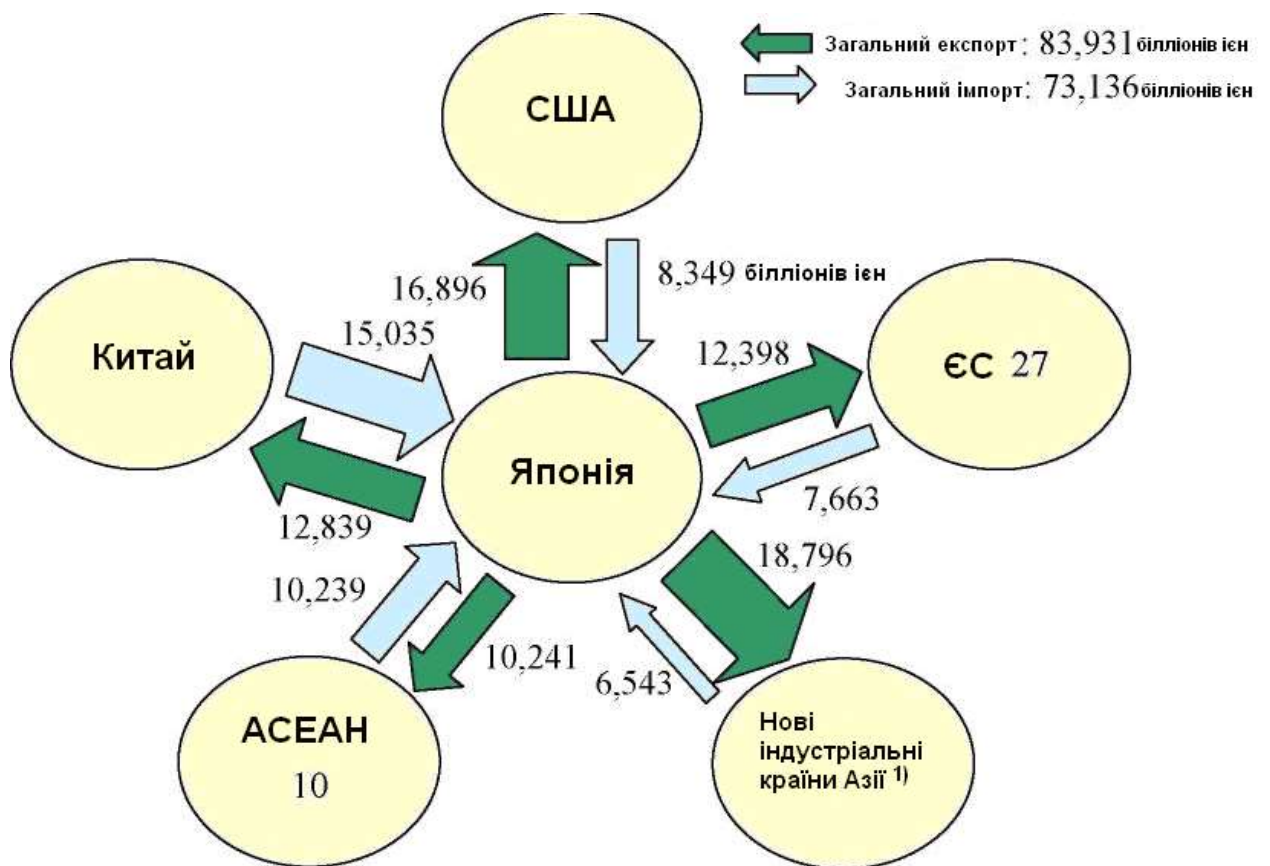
Загальний експорт: 83,931 білліонів ієн
Загальний імпорт: 73,136 білліонів ієн

США

16,896

8,349 білліонів ієн

Китай

15,035

12,398

ЄС 27

Японія

12,839

7,663

18,796

10,239

10,241

6,543

АСЕАН
10

Нові індустріальні країни Азії $^{1)}$